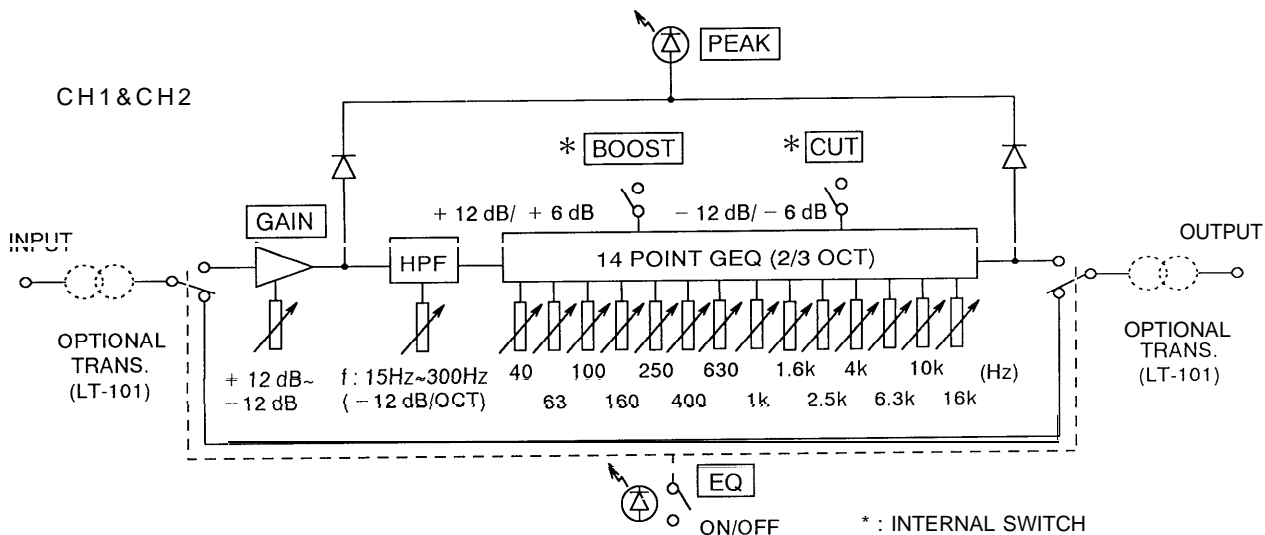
PEAK

CH1&CH2

* BOOST

* CUT

+ 12 dB/ + 6 dB

− 12 dB/ − 6 dB

GAIN

INPUT

HPF

14 POINT GEQ (2/3 OCT)

OUTPUT

OPTIONAL TRANS. (LT-101)

+ 12 dB~ − 12 dB

f : 15Hz~300Hz ( − 12 dB/OCT)

40 100 250 630 1.6k 4k 10k (Hz)

63 160 400 1k 2.5k 6.3k 16k

OPTIONAL TRANS. (LT-101)

EQ

ON/OFF

* : INTERNAL SWITCH